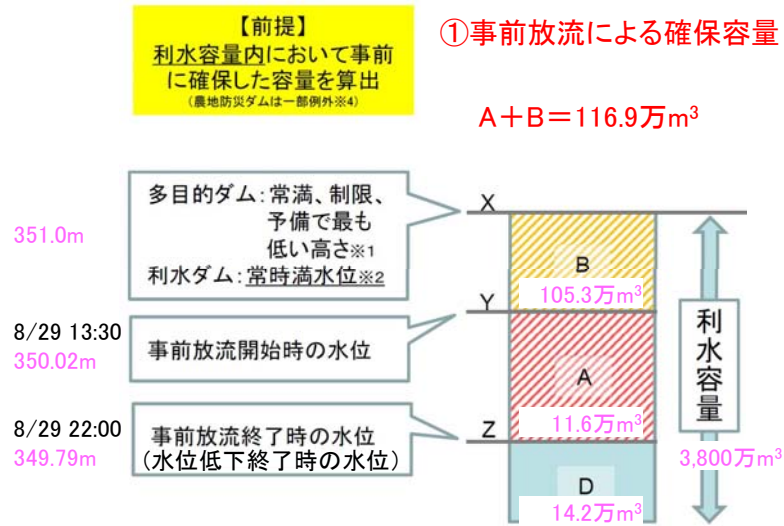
【前提】
利水容量内において事前に確保した容量を算出
(農地防災ダムは一部例外※4)

①事前放流による確保容量

A＋B＝116.9万$m^3$

351.0m

多目的ダム：常満、制限、予備で最も低い高さ※1
利水ダム：常時満水位※2

X

B
105.3万$m^3$

Y

8/29 13:30
350.02m

事前放流開始時の水位

A
11.6万$m^3$

利水容量

8/29 22:00
349.79m

事前放流終了時の水位
(水位低下終了時の水位)

Z

D
14.2万$m^3$

3,800万$m^3$